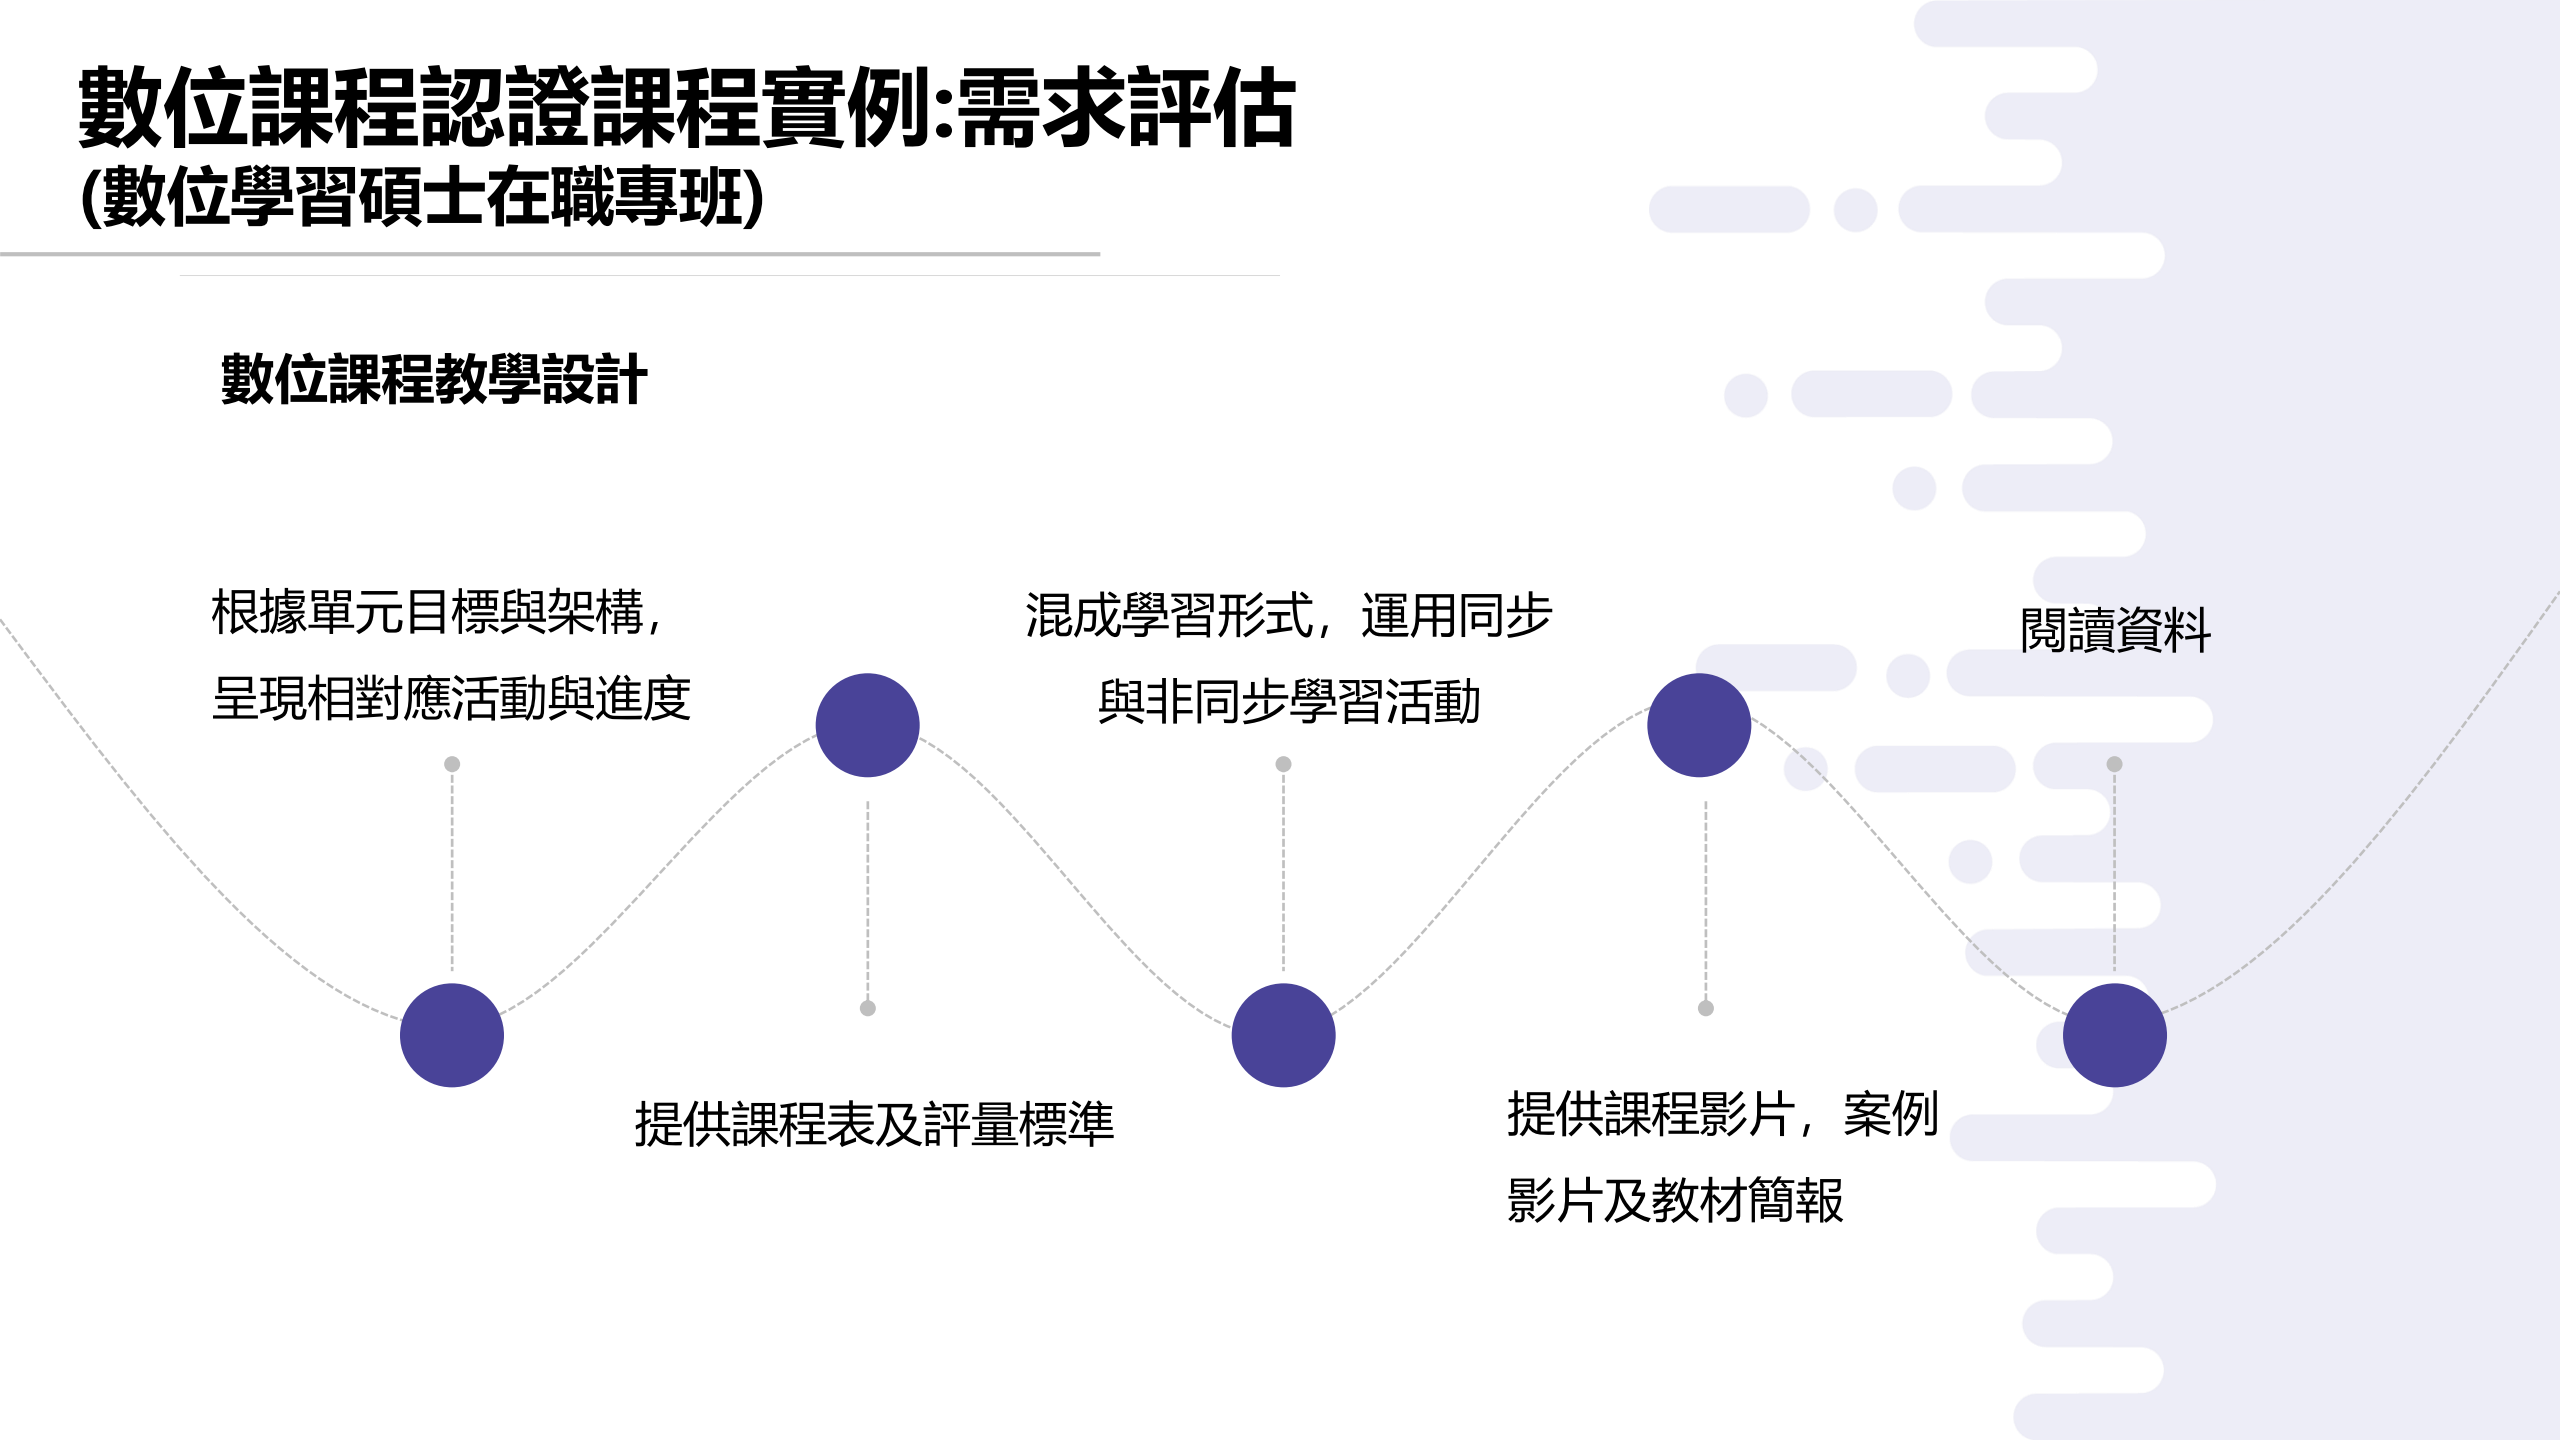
數位課程認證課程實例:需求評估
(數位學習碩士在職專班)

數位課程教學設計

根據單元目標與架構，
呈現相對應活動與進度

混成學習形式，運用同步
與非同步學習活動

閱讀資料

提供課程表及評量標準

提供課程影片，案例
影片及教材簡報